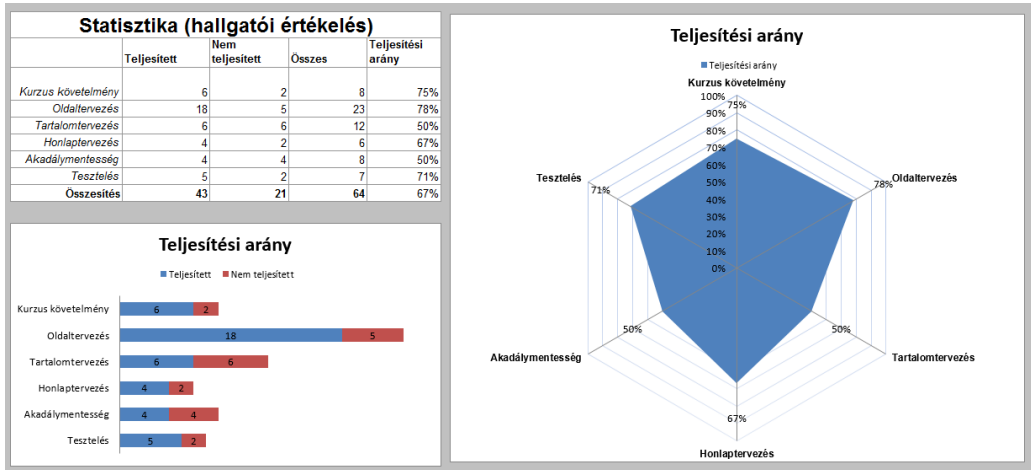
Statisztika (hallgatói értékelés)

| | Teljesített | Nem teljesített | Összes | Teljesítési arány |
|---|---|---|---|---|
| Kurzus követelmény | 6 | 2 | 8 | 75% |
| Oldaltervezés | 18 | 5 | 23 | 78% |
| Tartalomtervezés | 6 | 6 | 12 | 50% |
| Honlaptervezés | 4 | 2 | 6 | 67% |
| Akadálymentesség | 4 | 4 | 8 | 50% |
| Tesztelés | 5 | 2 | 7 | 71% |
| Összesítés | 43 | 21 | 64 | 67% |

Teljesítési arány

Teljesített
Nem teljesített

Kurzus követelmény 6 2
Oldaltervezés 18 5
Tartalomtervezés 6 6
Honlaptervezés 4 2
Akadálymentesség 4 4
Tesztelés 5 2

Teljesítési arány

Teljesítési arány

Kurzus követelmény
100%
90%
80%
70%
60%
50%
40%
30%
20%
10%
0%
75%
Oldaltervezés
78%
Tartalomtervezés
50%
Honlaptervezés
67%
Akadálymentesség
50%
Tesztelés
71%